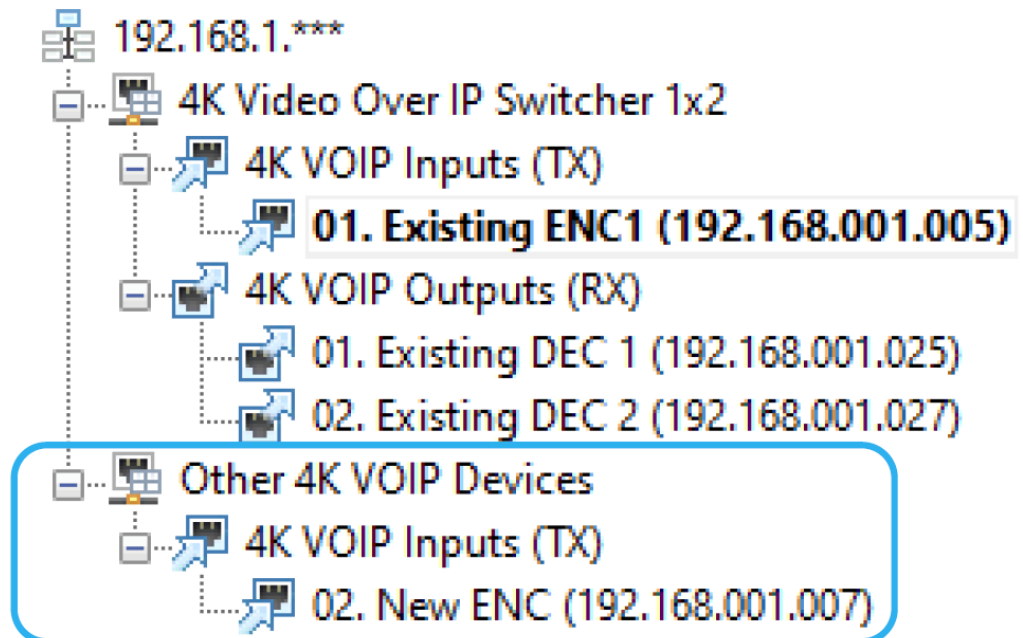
192.168.1.***
4K Video Over IP Switcher 1x2
4K VOIP Inputs (TX)
01. Existing ENC1 (192.168.001.005)
4K VOIP Outputs (RX)
01. Existing DEC 1 (192.168.001.025)
02. Existing DEC 2 (192.168.001.027)
Other 4K VOIP Devices
4K VOIP Inputs (TX)
02. New ENC (192.168.001.007)